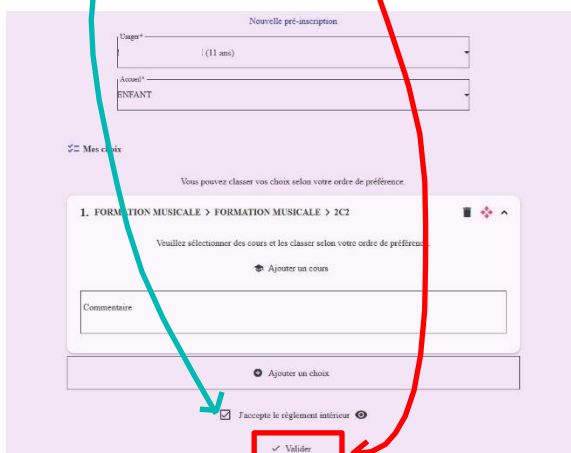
Nouvelle pré-inscription

Usager*

(11 ans)

Accueil*

ENFANT

Mes choix

Vous pouvez classer vos choix selon votre ordre de préférence.

1. FORMATION MUSICALE > FORMATION MUSICALE > 2C2

Veuillez sélectionner des cours et les classer selon votre ordre de préférence.

Ajouter un cours

Commentaire

Ajouter un choix

J'accepte le règlement intérieur

Valider